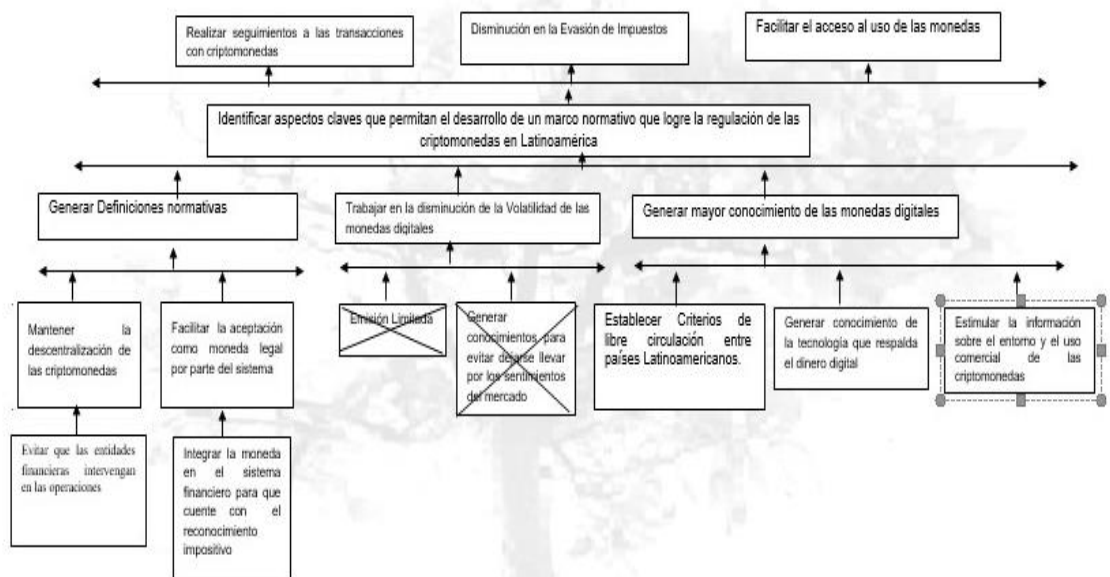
Realizar seguimientos a las transacciones con criptomonedas

Disminución en la Evasión de Impuestos

Facilitar el acceso al uso de las monedas

Identificar aspectos claves que permitan el desarrollo de un marco normativo que logre la regulación de las criptomonedas en Latinoamérica

Generar Definiciones normativas

Trabajar en la disminución de la Volatilidad de las monedas digitales

Generar mayor conocimiento de las monedas digitales

Mantener la descentralización de las criptomonedas

Facilitar la aceptación como moneda legal por parte del sistema

Emisión Limitada

Generar conocimientos para evitar dejarse llevar por los sentimientos del mercado

Establecer Criterios de libre circulación entre países Latinoamericanos.

Generar conocimiento de la tecnología que respalda el dinero digital

Estimular la información sobre el entorno y el uso comercial de las criptomonedas

Evitar que las entidades financieras intervengan en las operaciones

Integrar la moneda en el sistema financiero para que cuente con el reconocimiento impositivo